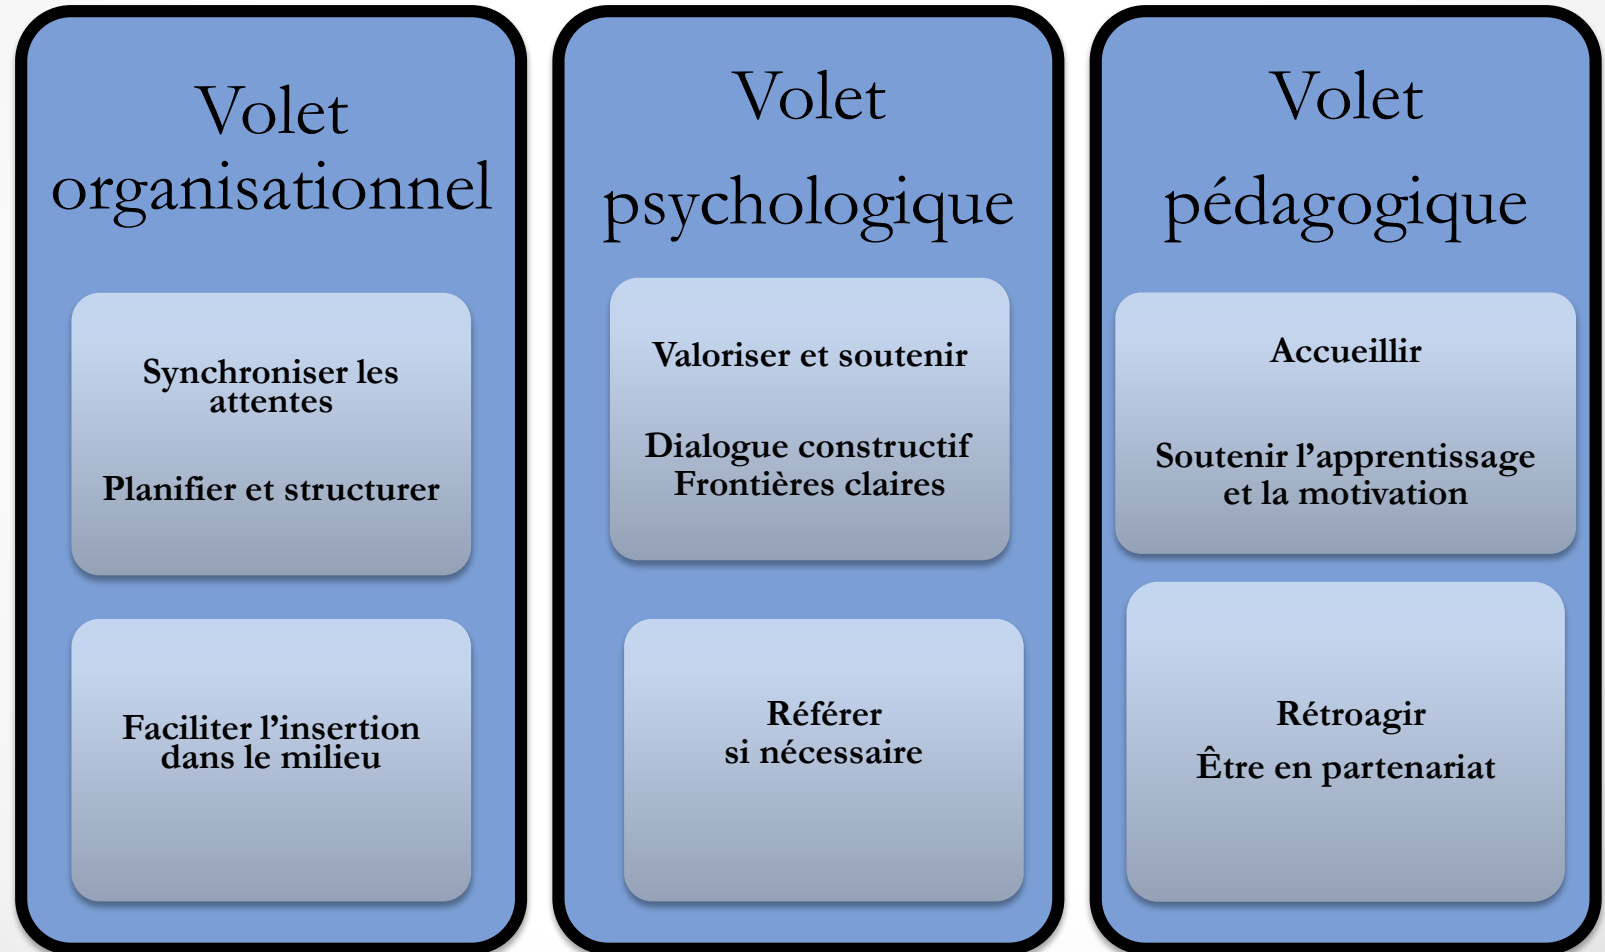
Volet organisationnel

Synchroniser les attentes

Planifier et structurer

Faciliter l’insertion dans le milieu

Volet psychologique

Valoriser et soutenir

Dialogue constructif
Frontières claires

Référer si nécessaire

Volet pédagogique

Accueillir

Soutenir l’apprentissage et la motivation

Rétroagir
Être en partenariat